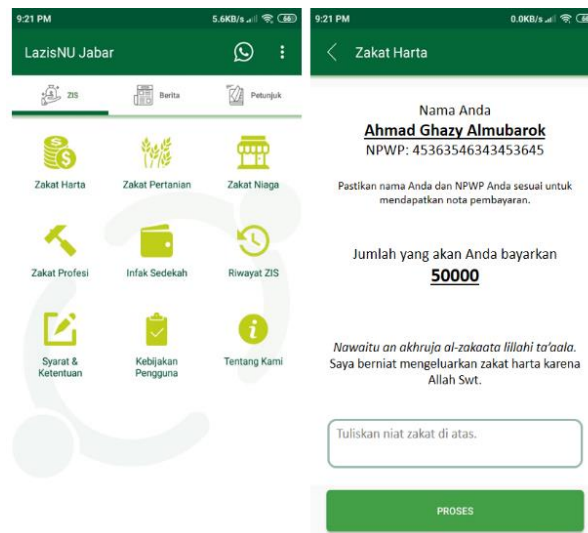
9:21 PM
5.6KB/s 60

LazisNU Jabar

ZIS
Berita
Petunjuk

Zakat Harta
Zakat Pertanian
Zakat Niaga

Zakat Profesi
Infak Sedekah
Riwayat ZIS

Syarat & Ketentuan
Kebijakan Pengguna
Tentang Kami

9:21 PM
0.0KB/s 60

Zakat Harta

Nama Anda
Ahmad Ghazy Almubarok
NPWP: 45363546343453645

Pastikan nama Anda dan NPWP Anda sesuai untuk mendapatkan nota pembayaran.

Jumlah yang akan Anda bayarkan
50000

Nawaitu an akhruja al-zakaata lillahi ta'aala.
Saya berniat mengeluarkan zakat harta karena Allah Swt.

Tuliskan niat zakat di atas.

PROSES